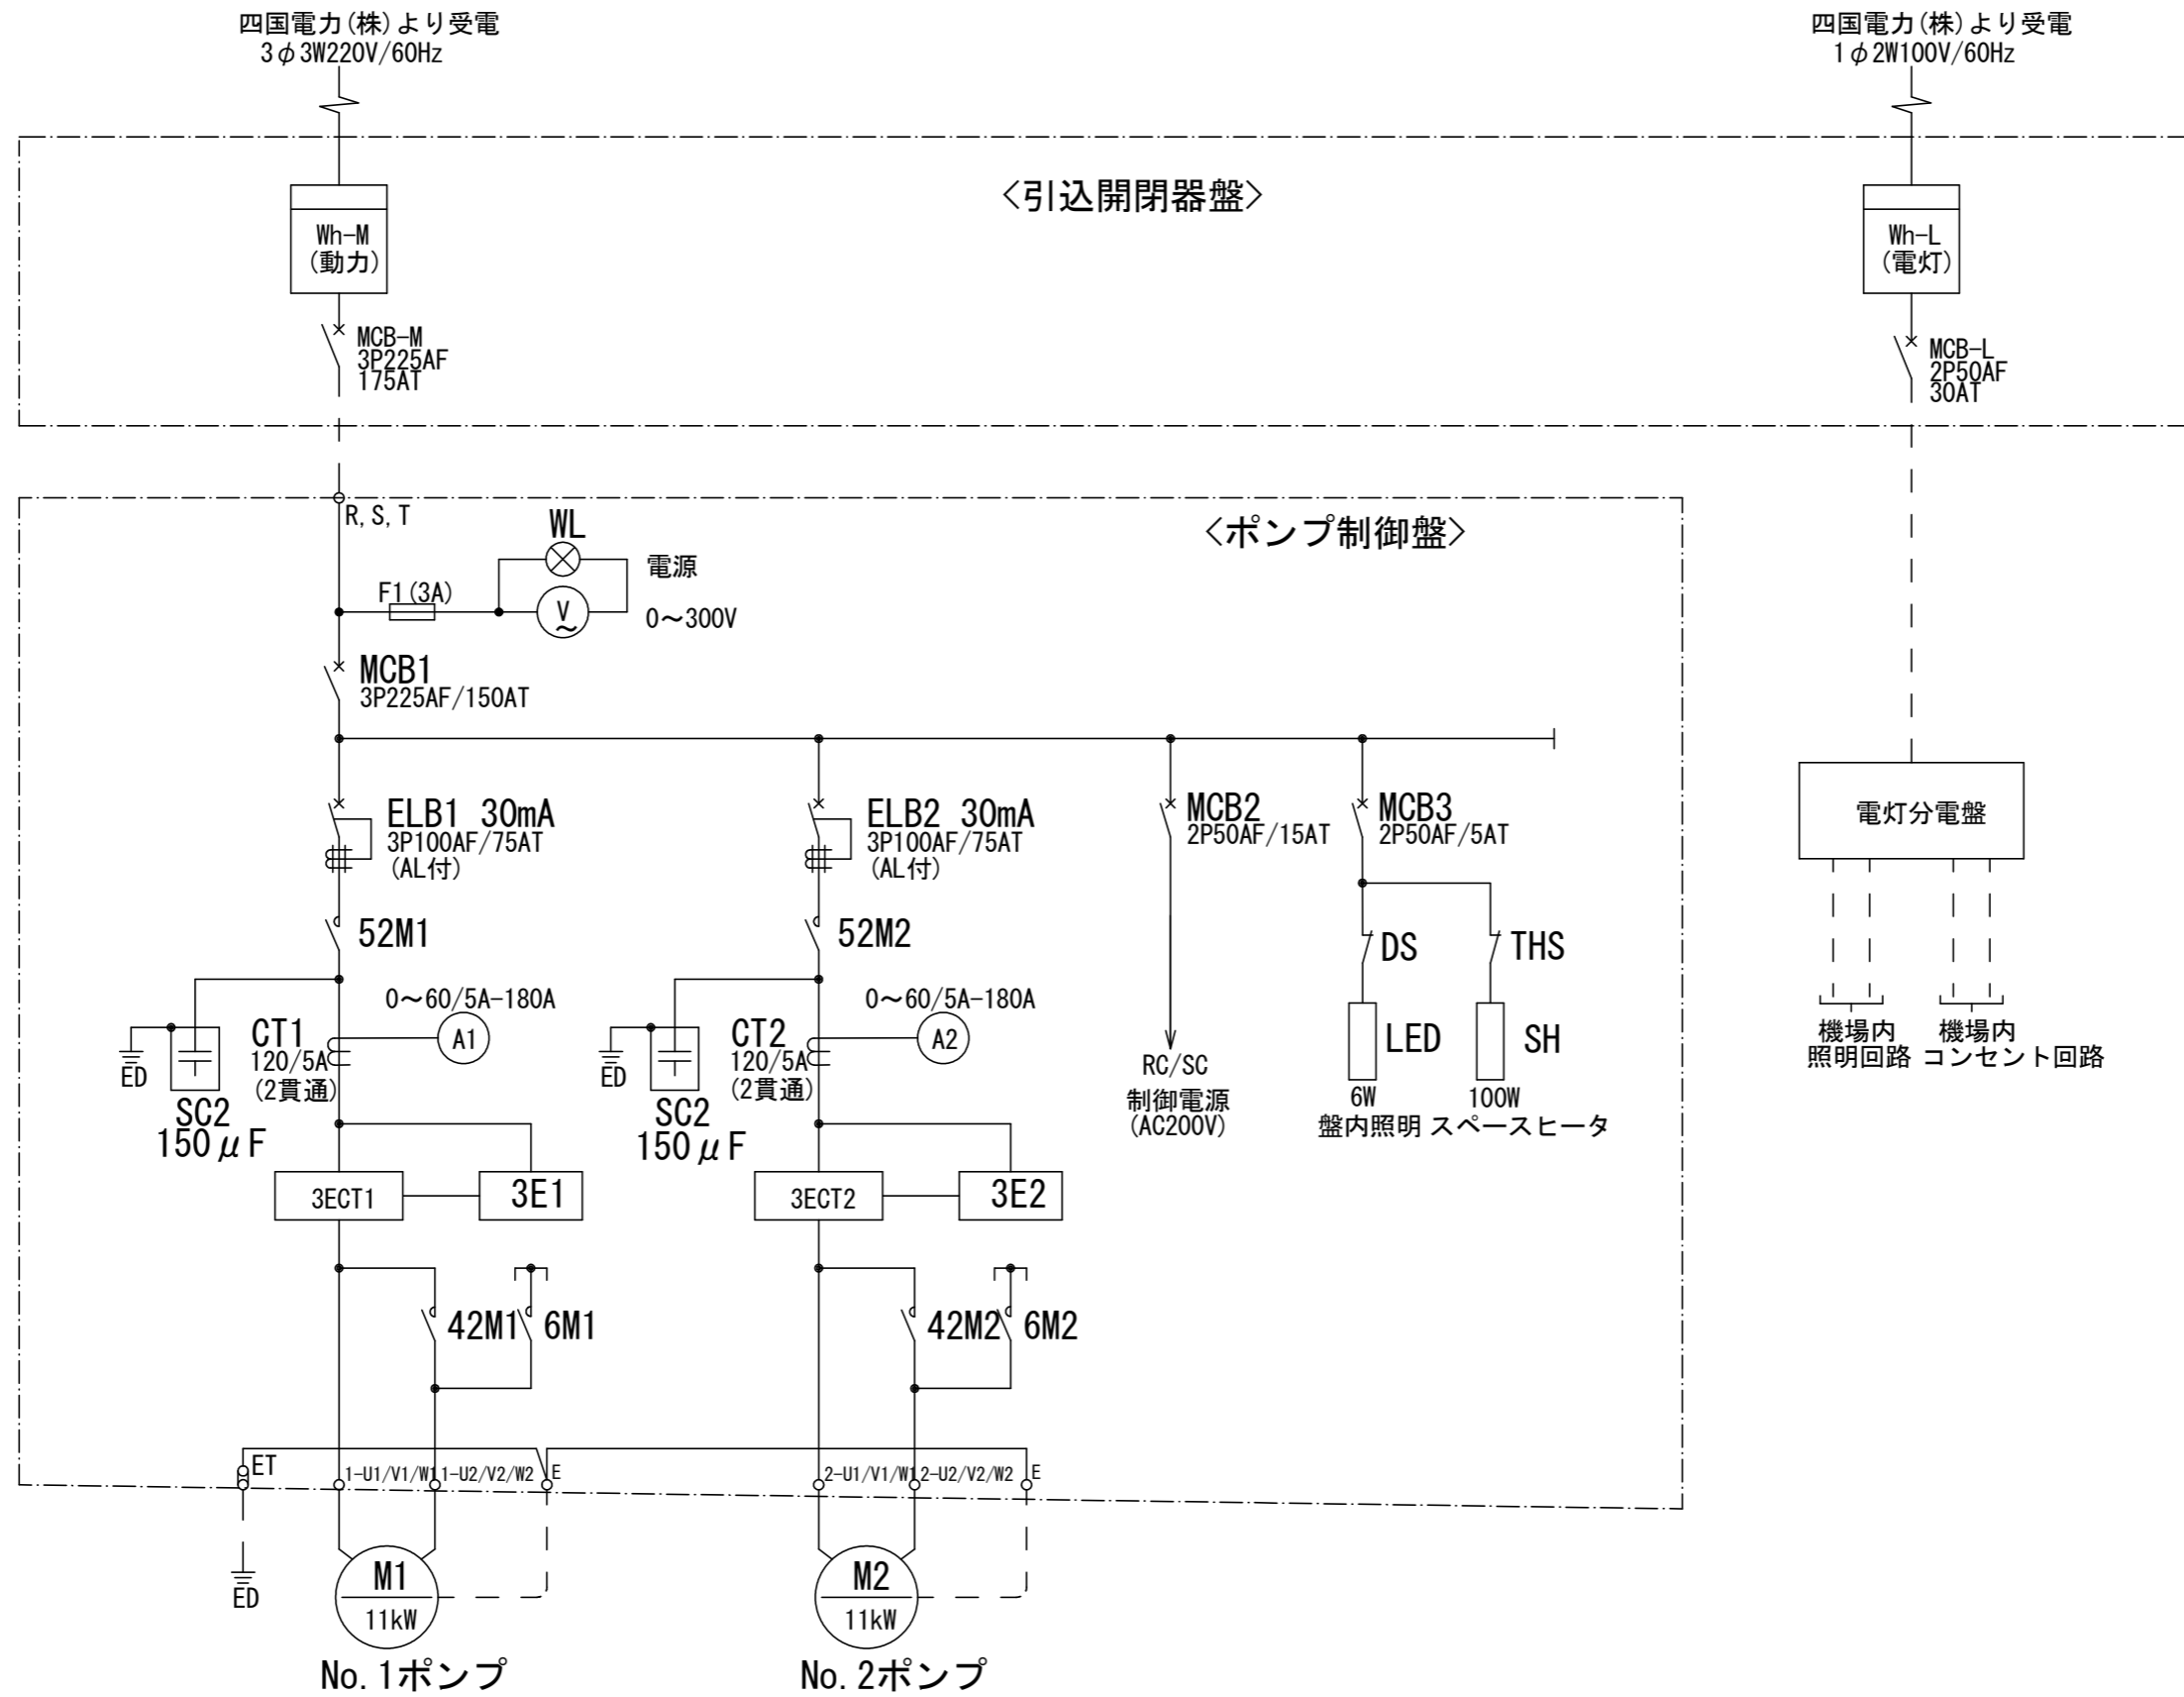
四国電力(株)より受電
3$\phi$3W220V/60Hz

四国電力(株)より受電
1$\phi$2W100V/60Hz

〈引込開閉器盤〉

Wh-M
(動力)

MCB-M
3P225AF
175AT

Wh-L
(電灯)

MCB-L
2P50AF
30AT

R, S, T

〈ポンプ制御盤〉

WL
電源
F1(3A)
V
0〜300V

MCB1
3P225AF/150AT

ELB1 30mA
3P100AF/75AT
(AL付)

ELB2 30mA
3P100AF/75AT
(AL付)

MCB2
2P50AF/15AT

MCB3
2P50AF/5AT

電灯分電盤

52M1

52M2

DS

THS

0〜60/5A-180A
CT1
120/5A
(2貫通)
A1

0〜60/5A-180A
CT2
120/5A
(2貫通)
A2

ED
SC2
150$\mu$F

ED
SC2
150$\mu$F

RC/SC
制御電源
(AC200V)

LED
6W
盤内照明

SH
100W
スペースヒータ

機場内
照明回路

機場内
コンセント回路

3ECT1
3E1

3ECT2
3E2

42M1
6M1

42M2
6M2

ET
1-U1/V1/W1
1-U2/V2/W2
E

2-U1/V1/W1
2-U2/V2/W2
E

ED

M1
11kW
No. 1ポンプ

M2
11kW
No. 2ポンプ